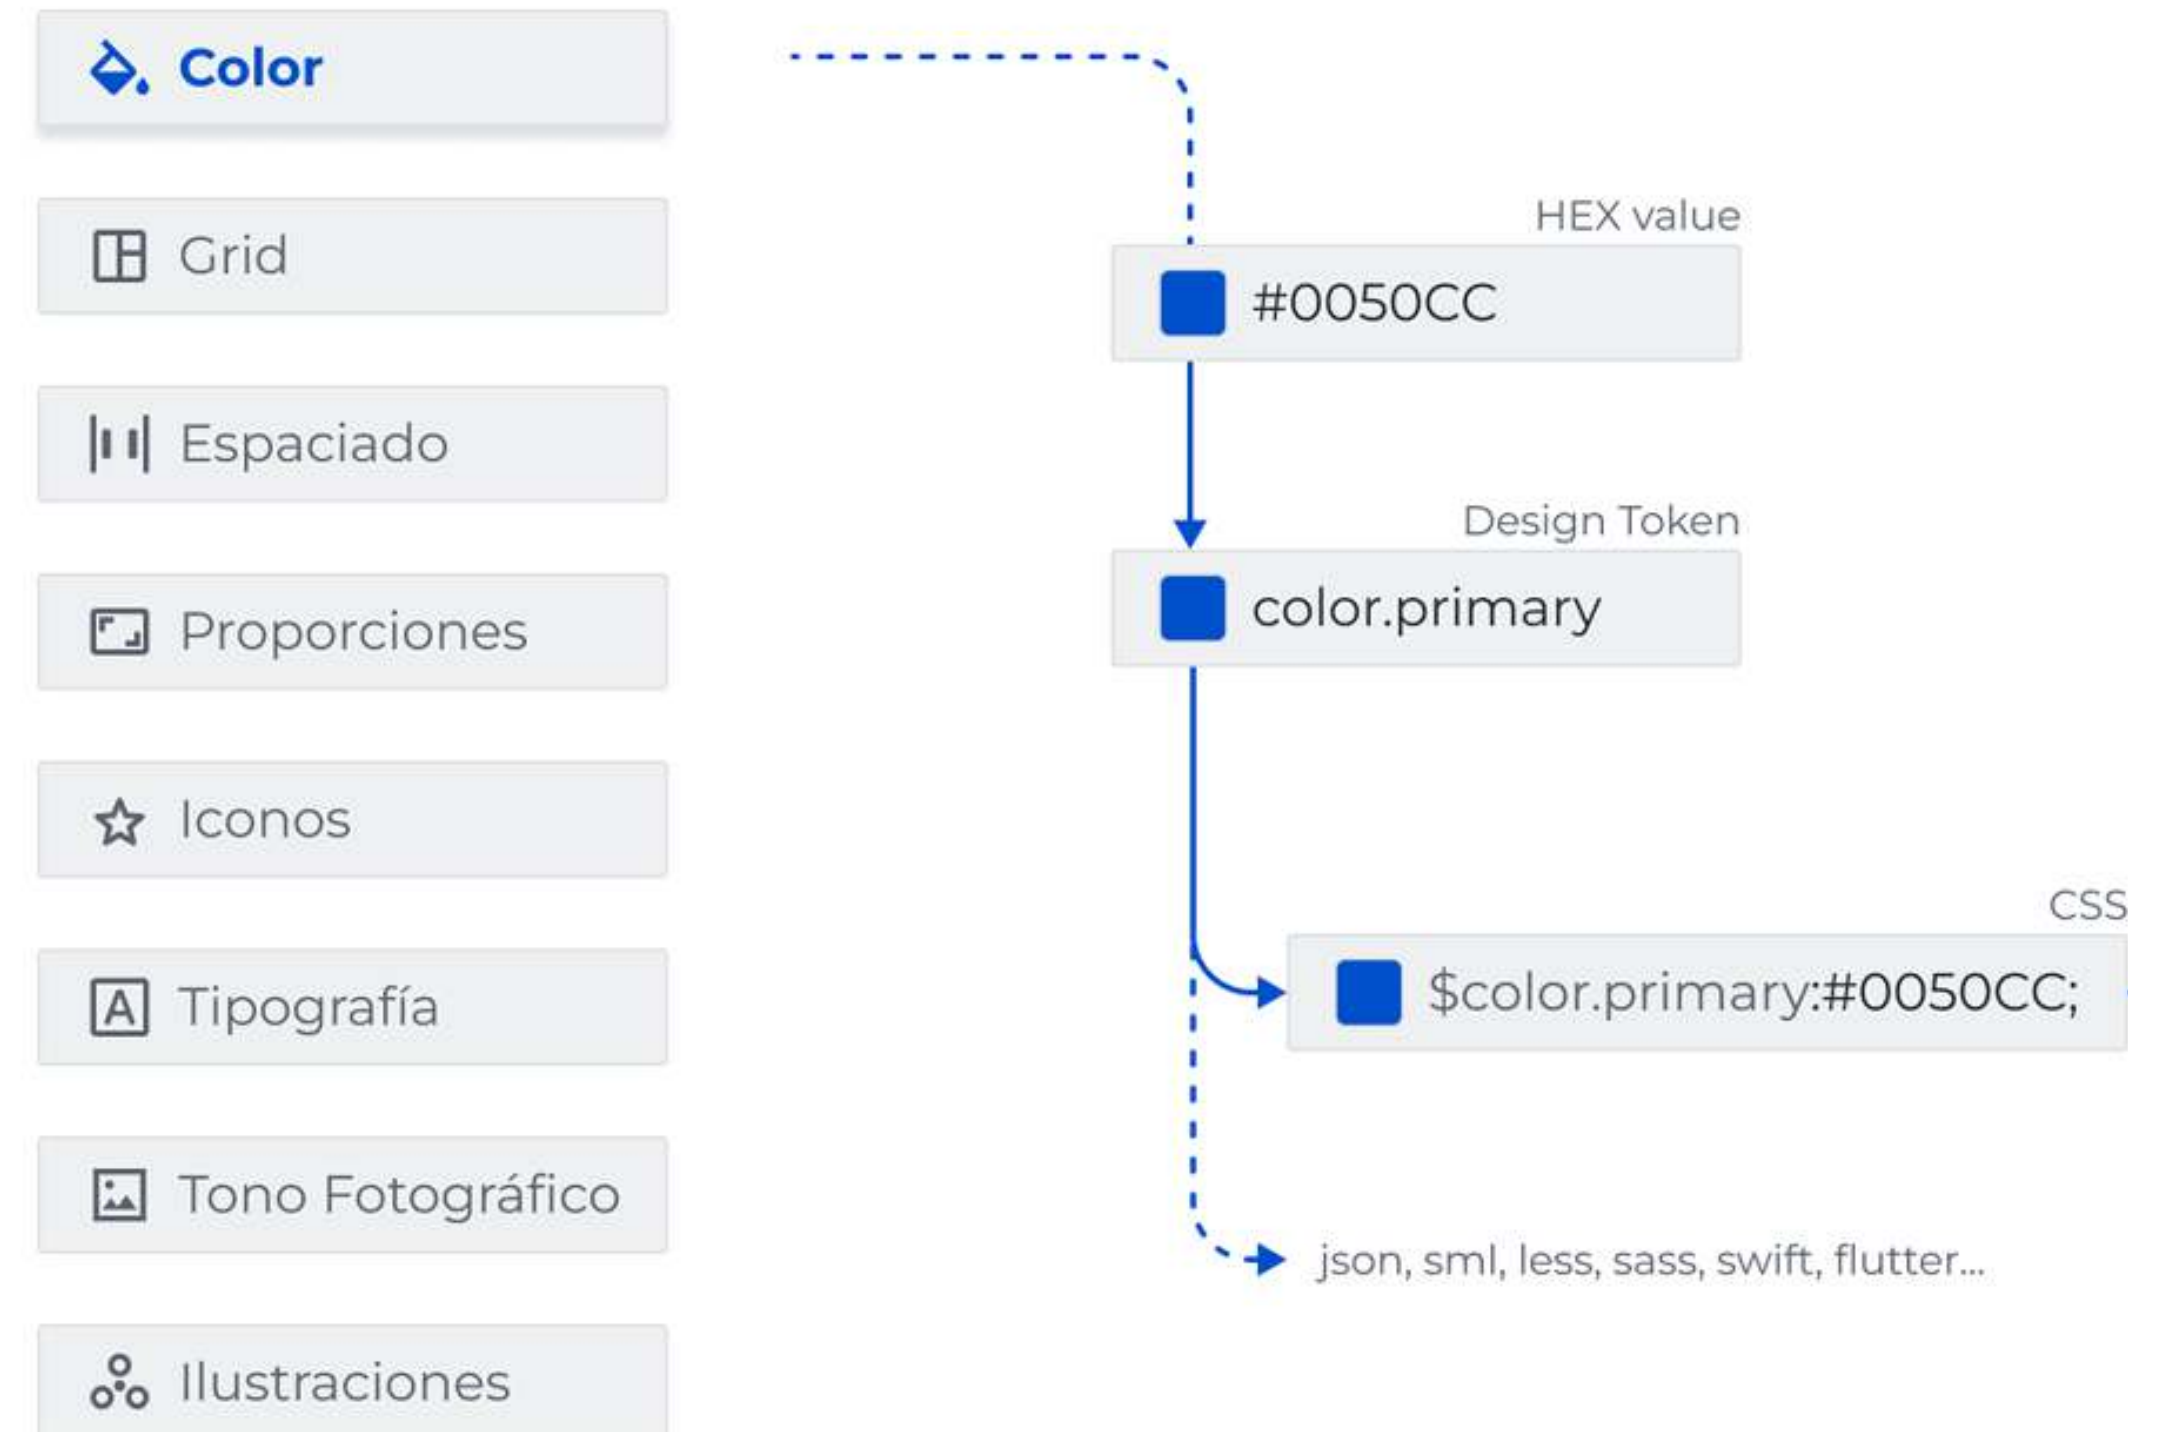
Color

Grid

Espaciado

Proporciones

Iconos

Tipografía

Tono Fotográfico

Ilustraciones

HEX value

#0050CC

Design Token

color.primary

CSS

\$color.primary:#0050CC;

json, sml, less, sass, swift, flutter...